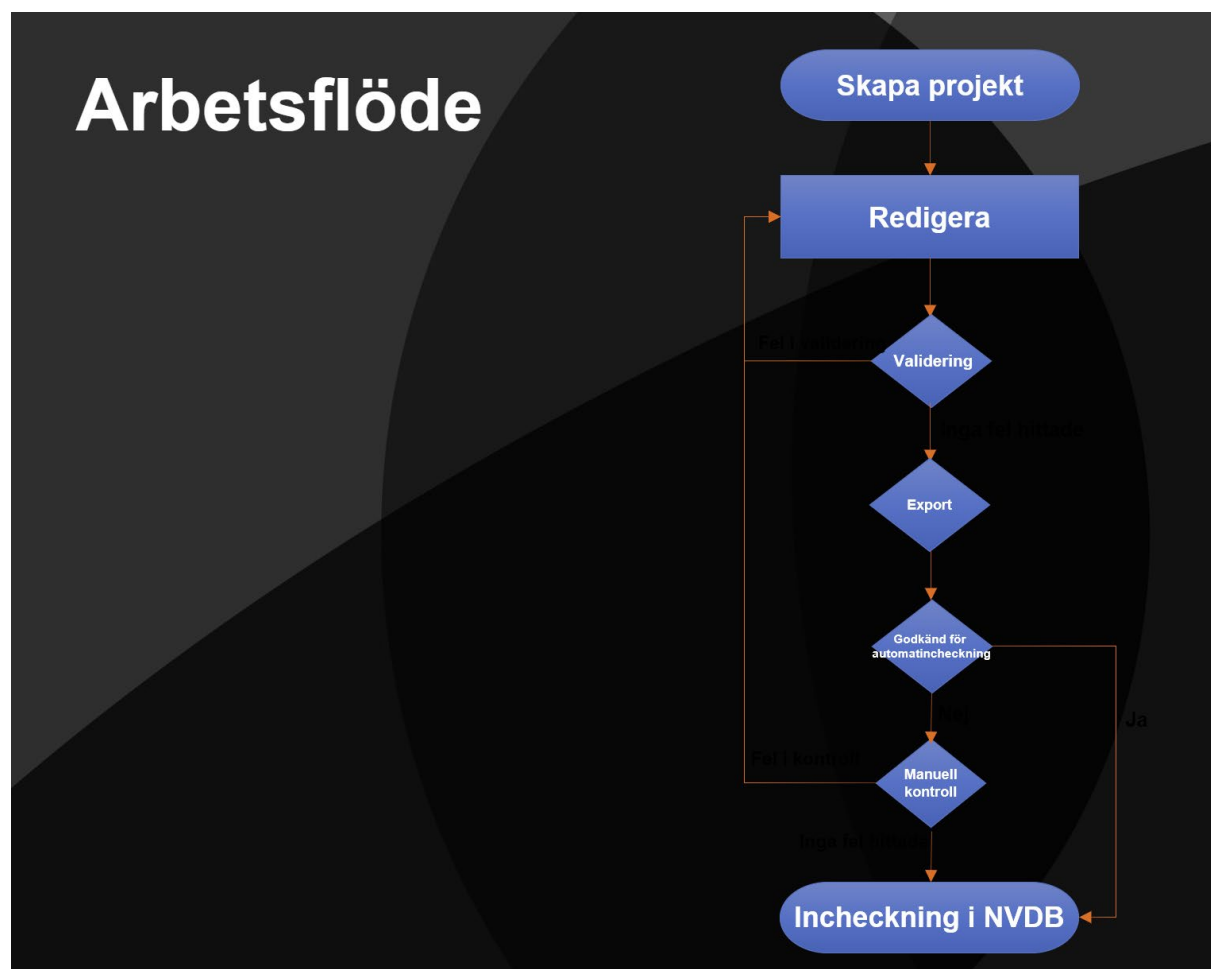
Arbetsflöde

Skapa projekt

Redigera

Fel i validering

Validering

Inga fel hittade

Export

Godkänd för automatincheckning

Nej

Ja

Fel i kontroll

Manuell kontroll

Inga fel hittade

Incheckning i NVDB